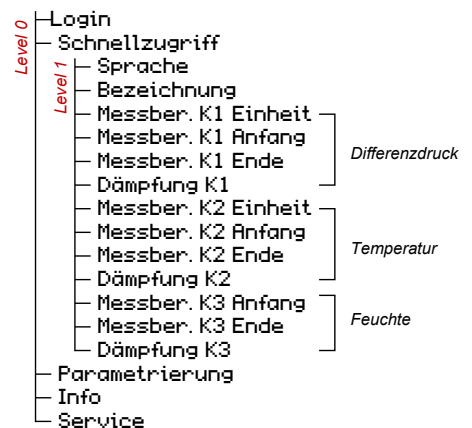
Level 0
Login
Schnellzugriff
Level 1
Sprache
Bezeichnung
Messber. K1 Einheit
Messber. K1 Anfang
Messber. K1 Ende
Dämpfung K1
Differenzdruck
Messber. K2 Einheit
Messber. K2 Anfang
Messber. K2 Ende
Dämpfung K2
Temperatur
Messber. K3 Anfang
Messber. K3 Ende
Dämpfung K3
Feuchte
Parametrierung
Info
Service